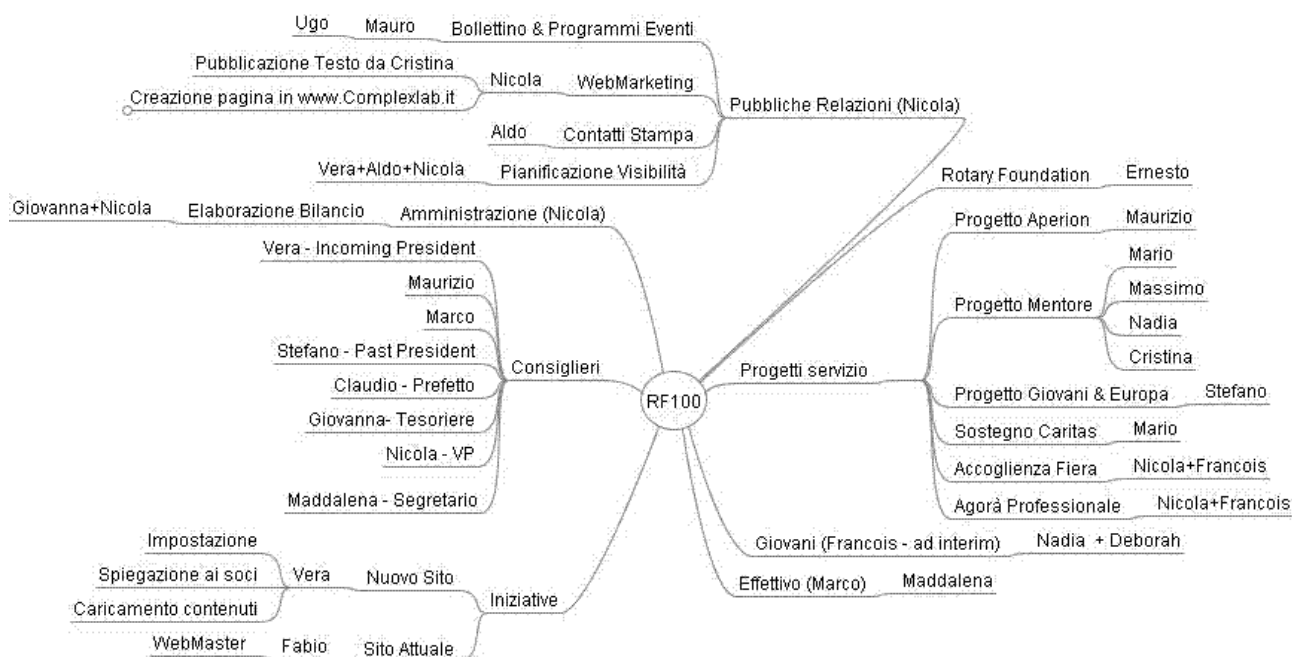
Ugo
Mauro
Bollettino & Programmi Eventi
Pubblicazione Testo da Cristina
Nicola
WebMarketing
Creazione pagina in www.Complexlab.it
Pubbliche Relazioni (Nicola)
Aldo
Contatti Stampa
Vera+Aldo+Nicola
Pianificazione Visibilità
Rotary Foundation
Ernesto
Giovanna+Nicola
Elaborazione Bilancio
Amministrazione (Nicola)
Progetto Aperion
Maurizio
Vera - Incoming President
Mario
Maurizio
Massimo
Progetto Mentore
Marco
Nadia
Stefano - Past President
Cristina
Consiglieri
Claudio - Prefetto
Progetti servizio
RF100
Progetto Giovani & Europa
Stefano
Giovanna- Tesoriere
Sostegno Caritas
Mario
Nicola - VP
Accoglienza Fiera
Nicola+Francois
Maddalena - Segretario
Agorà Professionale
Nicola+Francois
Impostazione
Giovani (Francois - ad interim)
Nadia + Deborah
Spiegazione ai soci
Vera
Nuovo Sito
Effettivo (Marco)
Maddalena
Caricamento contenuti
Iniziative
WebMaster
Fabio
Sito Attuale